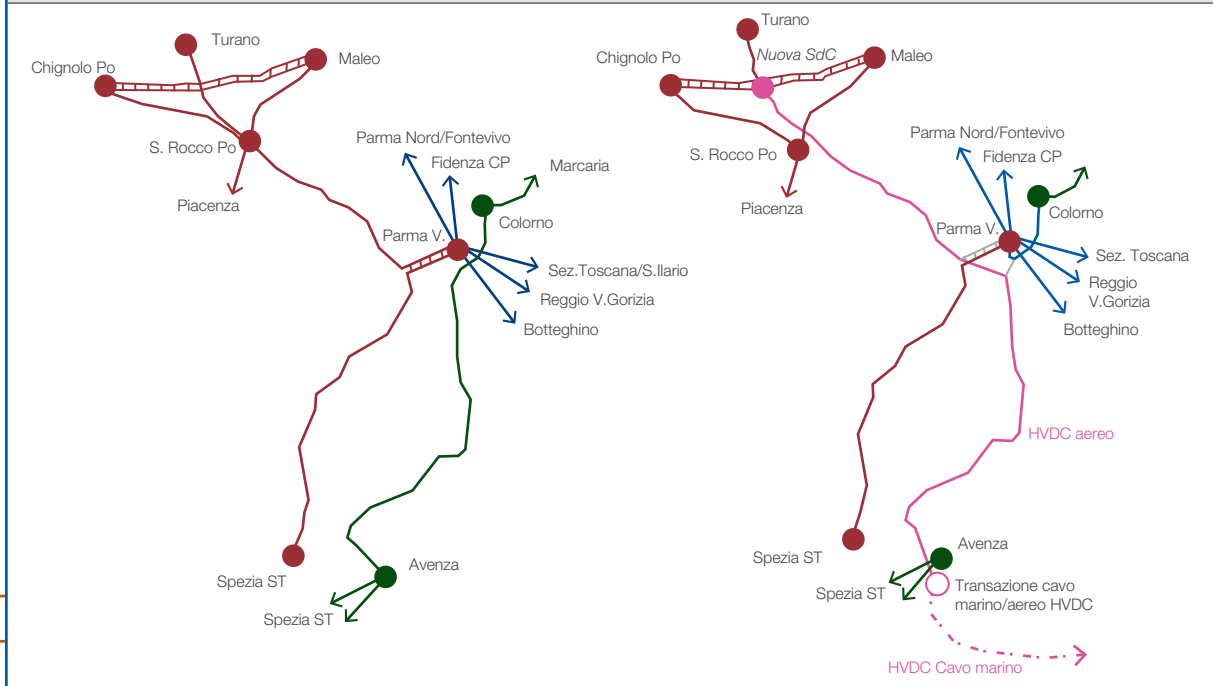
Turano
Chignolo Po
Maleo
S. Rocco Po
Piacenza
Parma Nord/Fontevivo
Fidenza CP
Marcaria
Colorno
Parma V.
Sez.Toscana/S.Ilario
Reggio V.Gorizia
Botteghino
Spezia ST
Avenza
Spezia ST

Turano
Nuova SdC
Chignolo Po
Maleo
S. Rocco Po
Piacenza
Parma Nord/Fontevivo
Fidenza CP
Colorno
Parma V.
Sez. Toscana
Reggio V.Gorizia
Botteghino
HVDC aereo
Spezia ST
Avenza
Spezia ST
Transazione cavo marino/aereo HVDC
HVDC Cavo marino